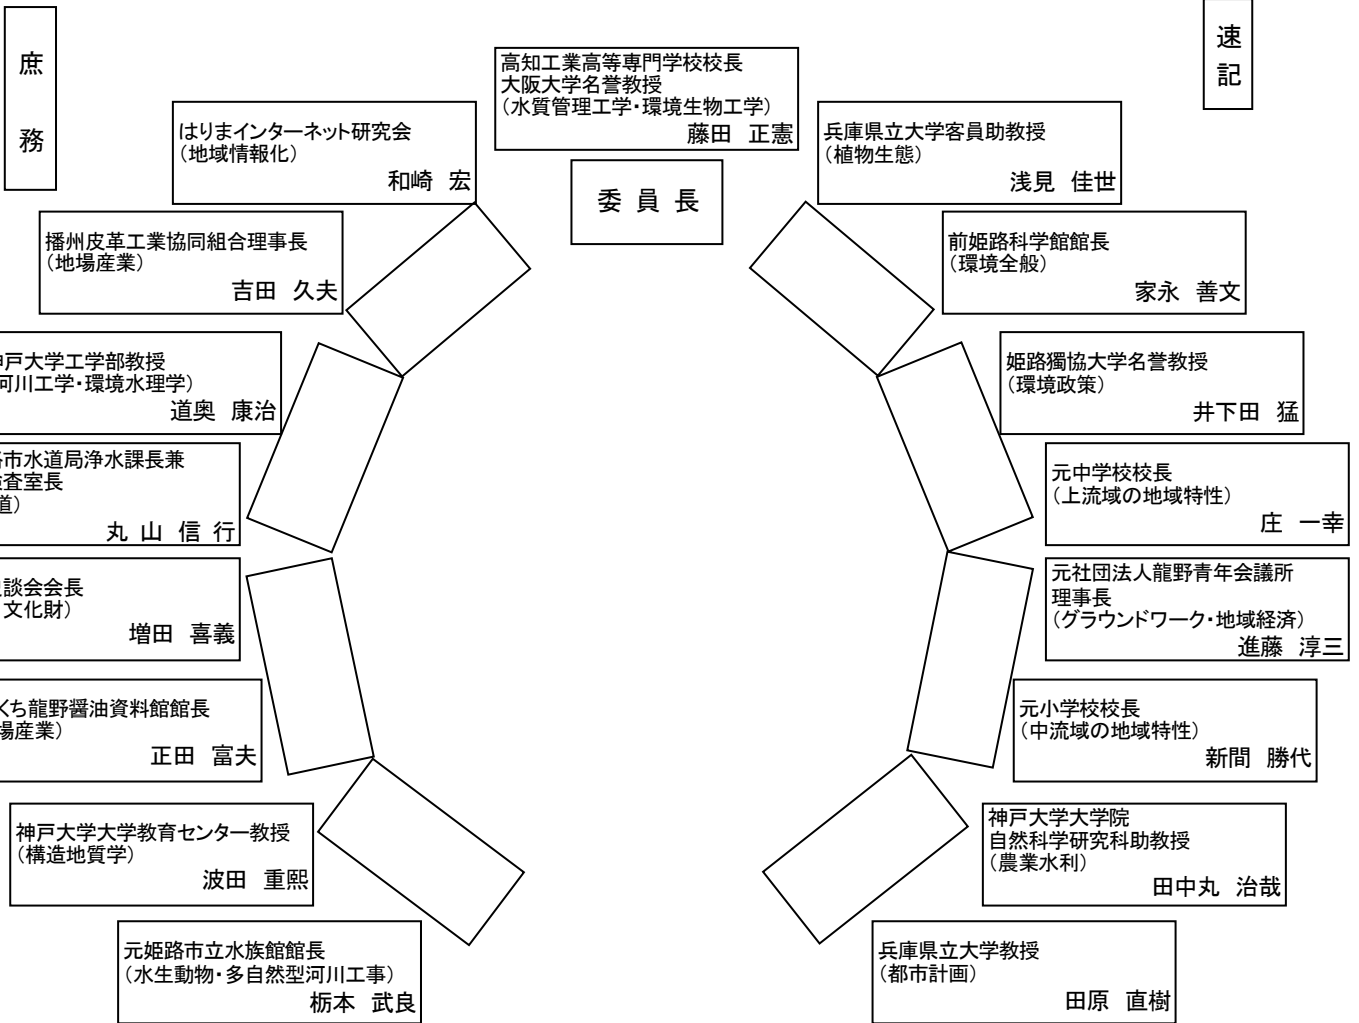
庶務

速記

高知工業高等専門学校校長
大阪大学名誉教授
（水質管理工学・環境生物工学）
藤田　正憲

委員長

はりまインターネット研究会
（地域情報化）
和崎　宏

兵庫県立大学客員助教授
（植物生態）
浅見　佳世

播州皮革工業協同組合理事長
（地場産業）
吉田　久夫

前姫路科学館館長
（環境全般）
家永　善文

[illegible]戸大学工学部教授
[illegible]河川工学・環境水理学）
道奥　康治

姫路獨協大学名誉教授
（環境政策）
井下田　猛

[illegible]市水道局浄水課長兼
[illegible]査室長
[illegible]道）
丸山信行

元中学校校長
（上流域の地域特性）
庄　一幸

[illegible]談会会長
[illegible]文化財）
増田　喜義

元社団法人龍野青年会議所
理事長
（グラウンドワーク・地域経済）
進藤　淳三

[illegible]くち龍野醤油資料館館長
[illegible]場産業）
正田　富夫

元小学校校長
（中流域の地域特性）
新間　勝代

神戸大学大学教育センター教授
（構造地質学）
波田　重煕

神戸大学大学院
自然科学研究科助教授
（農業水利）
田中丸　治哉

元姫路市立水族館館長
（水生動物・多自然型河川工事）
栃本　武良

兵庫県立大学教授
（都市計画）
田原　直樹